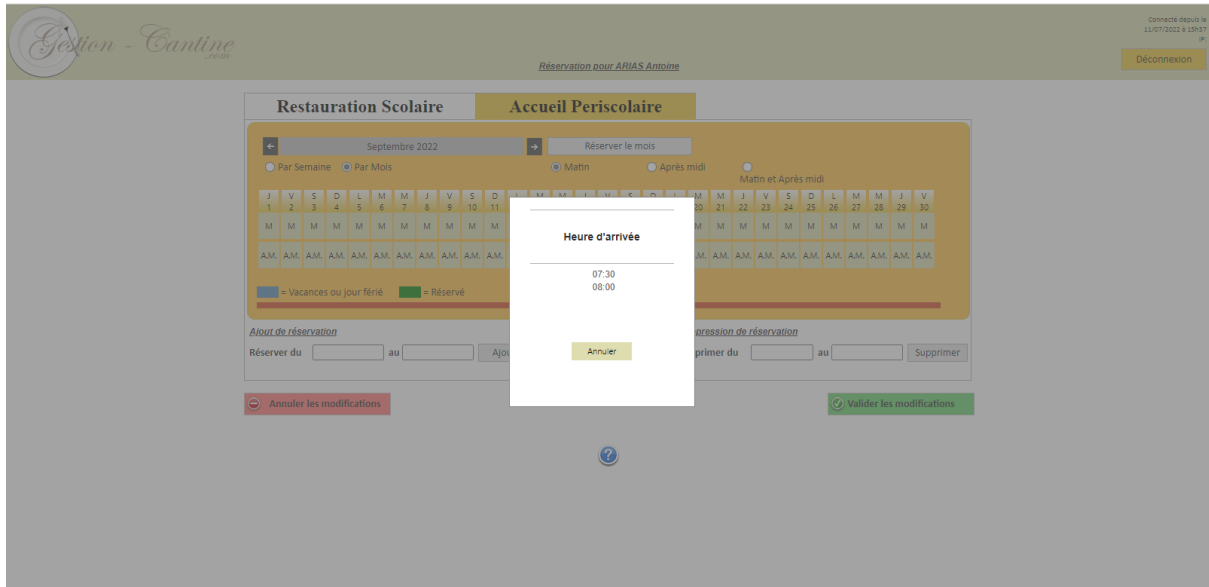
Gestion - Cantine .com

Réservation pour ARIAS Antoine

Connecté depuis le 11/07/2022 à 15h57 IP

Déconnexion

Restauration Scolaire
Accueil Periscolaire

←
Septembre 2022
→
Réserver le mois

Par Semaine
Par Mois
Matin
Après midi
Matin et Après midi

| J 1 | V 2 | S 3 | D 4 | L 5 | M 6 | M 7 | J 8 | V 9 | S 10 | D 11 | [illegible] | M 20 | M 21 | J 22 | V 23 | S 24 | D 25 | L 26 | M 27 | M 28 | J 29 | V 30 |
|---|---|---|---|---|---|---|---|---|---|---|---|---|---|---|---|---|---|---|---|---|---|---|
| M | M | M | M | M | M | M | M | M | M | M | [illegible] | M | M | M | M | M | M | M | M | M | M | M |
| A.M. | A.M. | A.M. | A.M. | A.M. | A.M. | A.M. | A.M. | A.M. | A.M. | A.M. | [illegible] | A.M. | A.M. | A.M. | A.M. | A.M. | A.M. | A.M. | A.M. | A.M. | A.M. | A.M. |

= Vacances ou jour férié
= Réservé

Ajout de réservation
Réserver du
au
Ajou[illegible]

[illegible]pression de réservation
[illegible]primer du
au
Supprimer

Annuler les modifications
Valider les modifications

Heure d'arrivée
07:30
08:00
Annuler

?